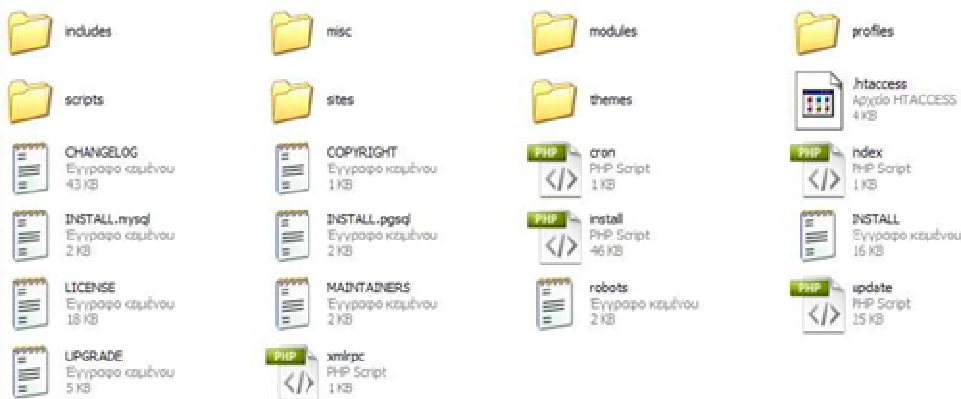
includes

misc

modules

profiles

scripts

sites

themes

.htaccess
Αρχείο HTACCESS
4 KB

CHANGELOG
Έγγραφο κειμένου
43 KB

COPYRIGHT
Έγγραφο κειμένου
1 KB

PHP
cron
PHP Script
1 KB

PHP
index
PHP Script
1 KB

INSTALL.mysql
Έγγραφο κειμένου
2 KB

INSTALL.pgsql
Έγγραφο κειμένου
2 KB

PHP
install
PHP Script
46 KB

INSTALL
Έγγραφο κειμένου
16 KB

LICENSE
Έγγραφο κειμένου
18 KB

MAINTAINERS
Έγγραφο κειμένου
2 KB

robots
Έγγραφο κειμένου
2 KB

PHP
update
PHP Script
15 KB

UPGRADE
Έγγραφο κειμένου
5 KB

PHP
xmlrpc
PHP Script
1 KB